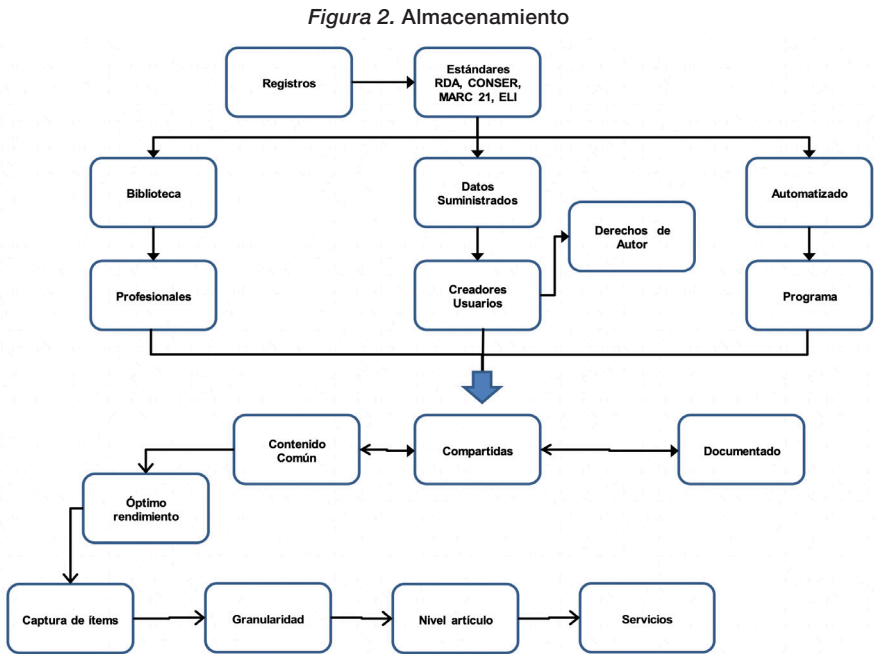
*Figura 2.* Almacenamiento

Registros

Estándares RDA, CONSER, MARC 21, ELI

Biblioteca

Datos Suministrados

Automatizado

Derechos de Autor

Profesionales

Creadores Usuarios

Programa

Contenido Común

Compartidas

Documentado

Óptimo rendimiento

Captura de ítems

Granularidad

Nivel artículo

Servicios